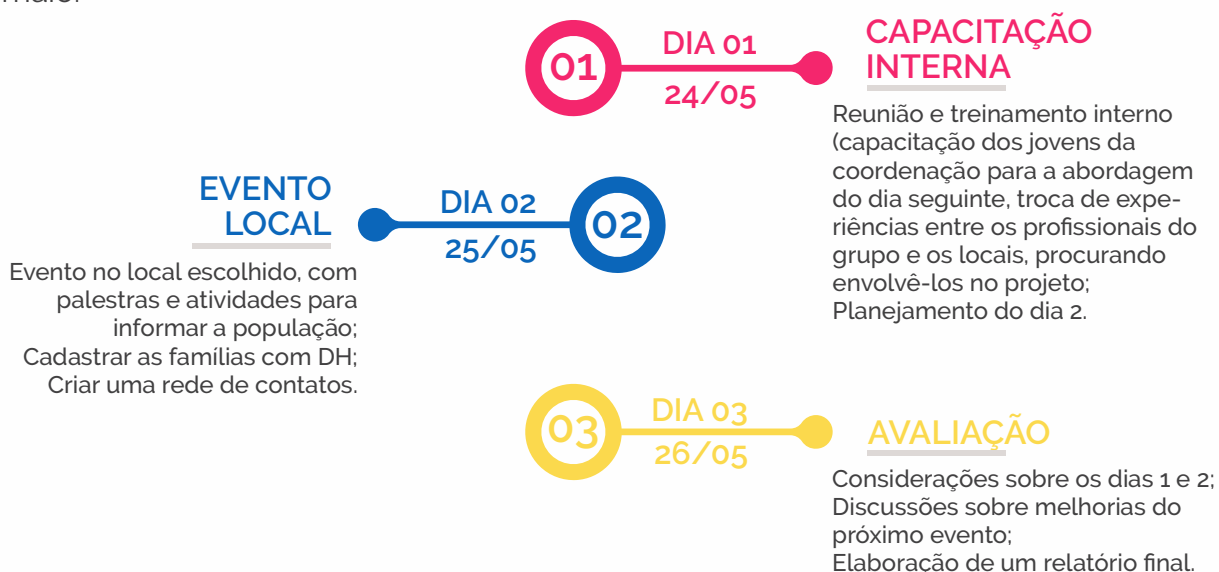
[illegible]

01 DIA 01 24/05

CAPACITAÇÃO INTERNA

Reunião e treinamento interno (capacitação dos jovens da coordenação para a abordagem do dia seguinte, troca de experiências entre os profissionais do grupo e os locais, procurando envolvê-los no projeto; Planejamento do dia 2.

EVENTO LOCAL

DIA 02 25/05 02

Evento no local escolhido, com palestras e atividades para informar a população; Cadastrar as famílias com DH; Criar uma rede de contatos.

03 DIA 03 26/05

AVALIAÇÃO

Considerações sobre os dias 1 e 2; Discussões sobre melhorias do próximo evento; Elaboração de um relatório final.